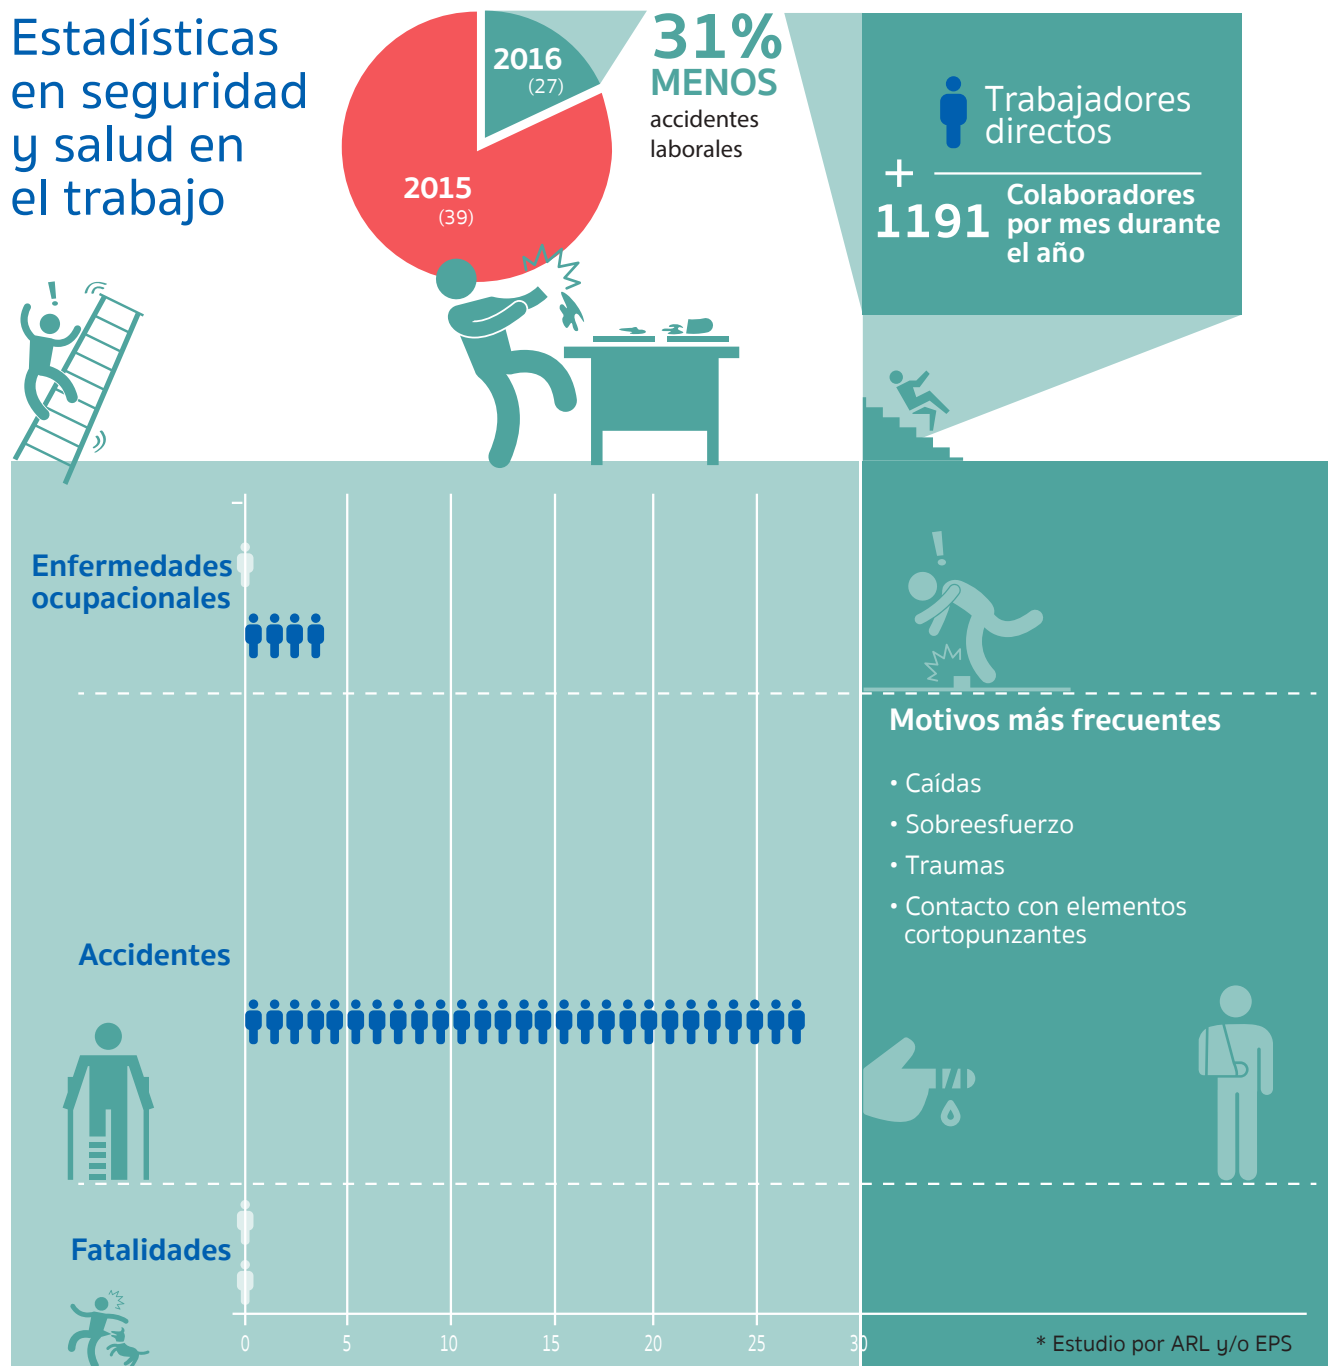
Estadísticas en seguridad y salud en el trabajo

2016 (27)

2015 (39)

31% MENOS accidentes laborales

Trabajadores directos

+ 1191 Colaboradores por mes durante el año

Enfermedades ocupacionales

Accidentes

Fatalidades

0 5 10 15 20 25 30

Motivos más frecuentes

• Caídas
• Sobreesfuerzo
• Traumas
• Contacto con elementos cortopunzantes

* Estudio por ARL y/o EPS